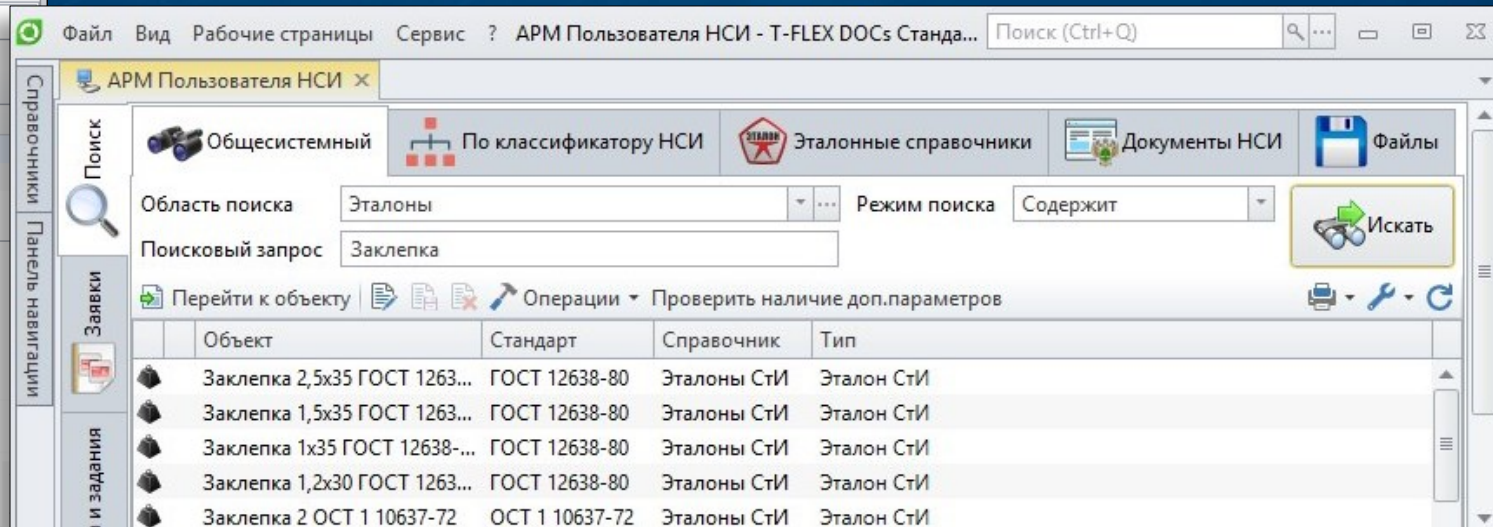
Файл Вид Рабочие страницы Сервис ? АРМ Пользователя НСИ - T-FLEX DOCs Станда... Поиск (Ctrl+Q)

АРМ Пользователя НСИ ×

Справочники Панель навигации

Поиск Заявки и задания

Общесистемный По классификатору НСИ ЭТАЛОН Эталонные справочники Документы НСИ Файлы

Область поиска Эталоны Режим поиска Содержит Искать

Поисковый запрос Заклепка

Перейти к объекту Операции Проверить наличие доп.параметров

| Объект | Стандарт | Справочник | Тип |
|---|---|---|---|
| Заклепка 2,5x35 ГОСТ 1263... | ГОСТ 12638-80 | Эталоны СтИ | Эталон СтИ |
| Заклепка 1,5x35 ГОСТ 1263... | ГОСТ 12638-80 | Эталоны СтИ | Эталон СтИ |
| Заклепка 1x35 ГОСТ 12638-... | ГОСТ 12638-80 | Эталоны СтИ | Эталон СтИ |
| Заклепка 1,2x30 ГОСТ 1263... | ГОСТ 12638-80 | Эталоны СтИ | Эталон СтИ |
| Заклепка 2 ОСТ 1 10637-72 | ОСТ 1 10637-72 | Эталоны СтИ | Эталон СтИ |